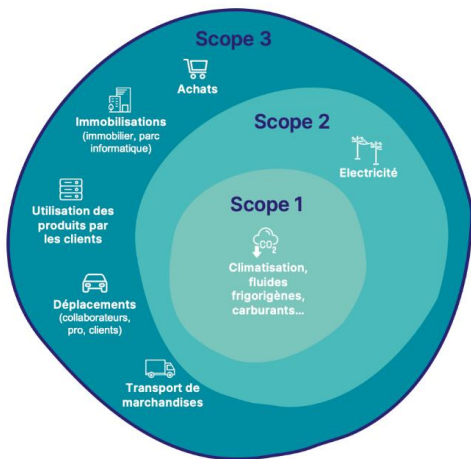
Scope 3

Achats

Immobilisations (immobilier, parc informatique)

Utilisation des produits par les clients

Déplacements (collaborateurs, pro, clients)

Transport de marchandises

Scope 2

Electricité

Scope 1

$CO_2$

Climatisation, fluides frigorigènes, carburants...